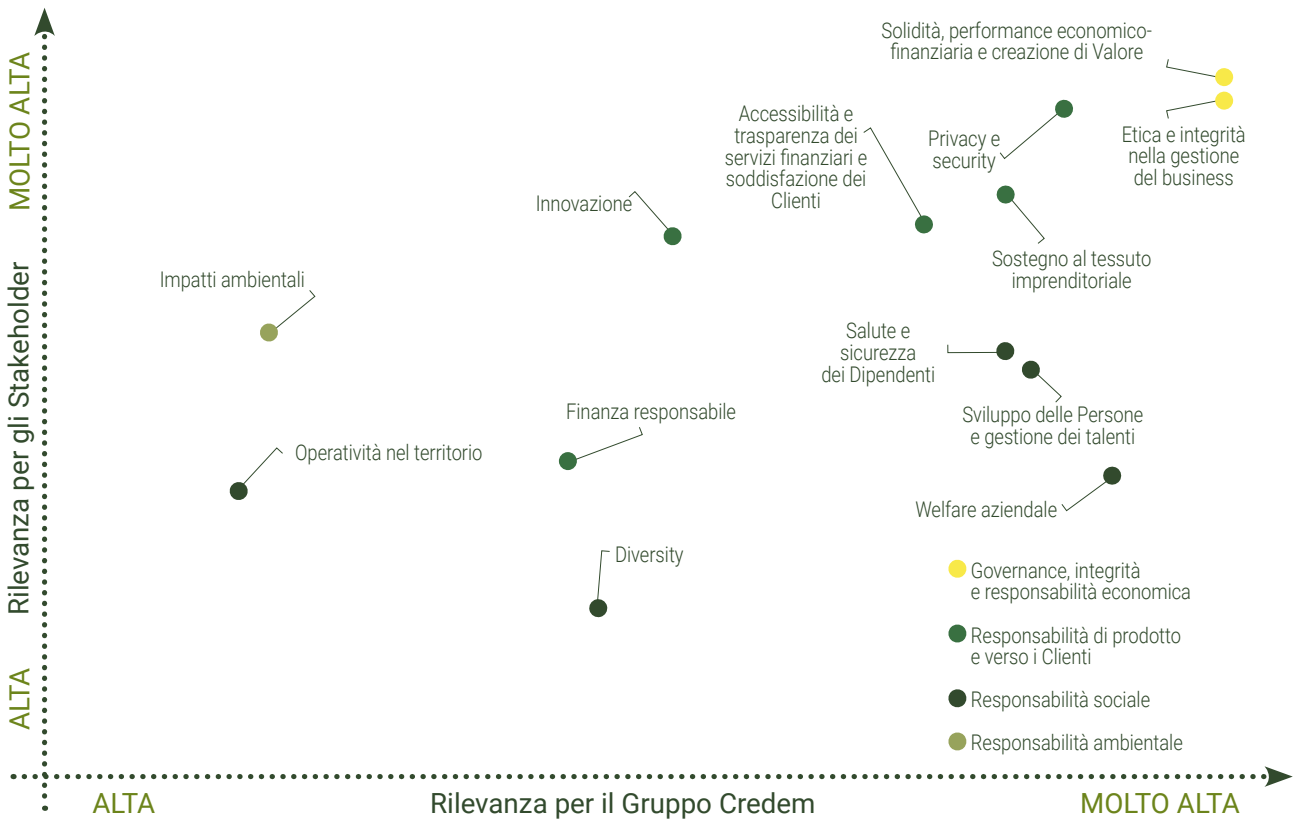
MOLTO ALTA

Rilevanza per gli Stakeholder

ALTA

Solidità, performance economico-finanziaria e creazione di Valore

Etica e integrità nella gestione del business

Privacy e security

Accessibilità e trasparenza dei servizi finanziari e soddisfazione dei Clienti

Innovazione

Sostegno al tessuto imprenditoriale

Impatti ambientali

Salute e sicurezza dei Dipendenti

Sviluppo delle Persone e gestione dei talenti

Finanza responsabile

Operatività nel territorio

Welfare aziendale

Diversity

Governance, integrità e responsabilità economica

Responsabilità di prodotto e verso i Clienti

Responsabilità sociale

Responsabilità ambientale

ALTA

Rilevanza per il Gruppo Credem

MOLTO ALTA